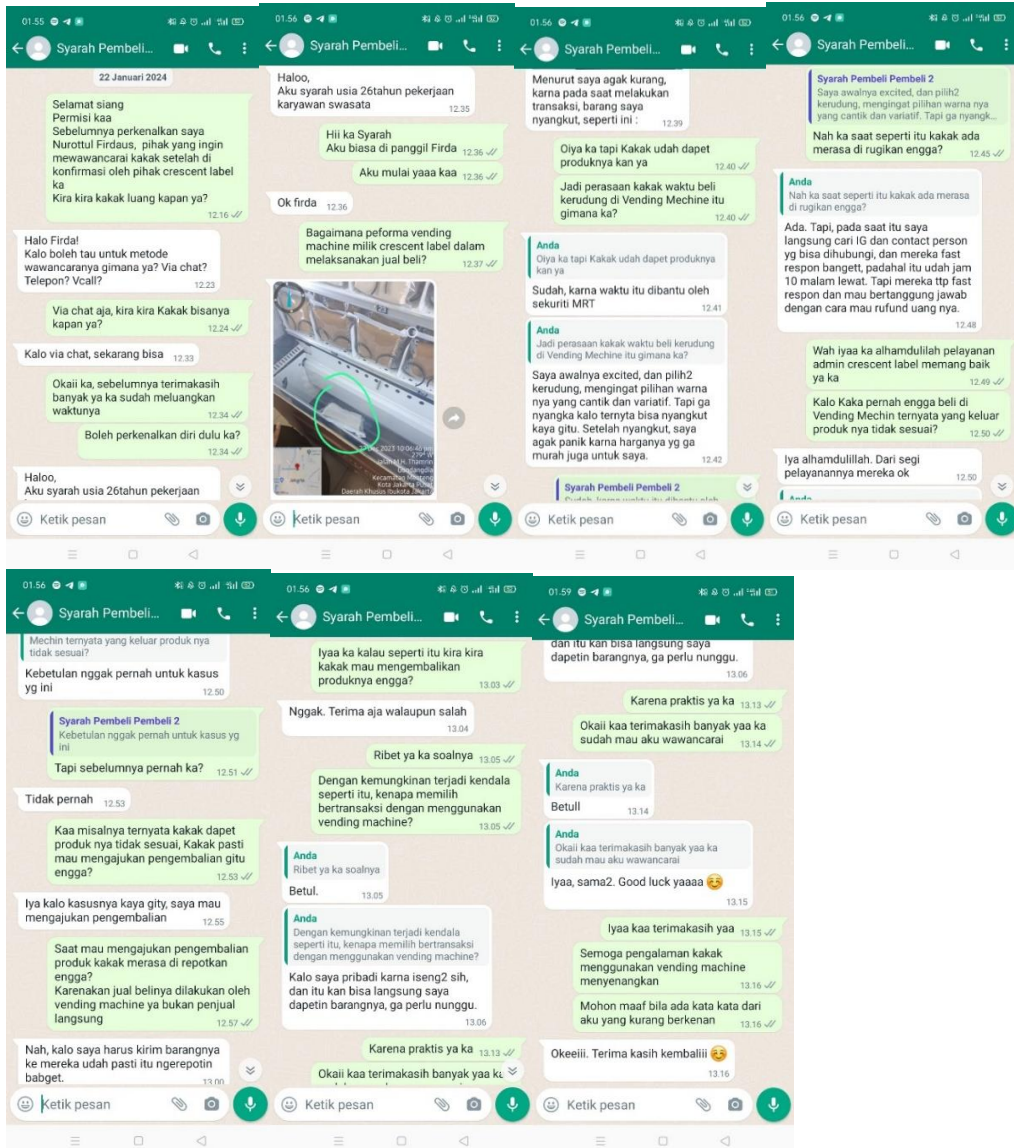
01.55

Syarah Pembeli...

22 Januari 2024

Selamat siang
Permisi kaa
Sebelumnya perkenalkan saya Nurottul Firdaus, pihak yang ingin mewawancarai kakak setelah di konfirmasi oleh pihak crescent label ka
Kira kira kakak luang kapan ya? 12.16

Halo Firda!
Kalo boleh tau untuk metode wawancaranya gimana ya? Via chat? Telepon? Vcall? 12.23

Via chat aja, kira kira Kakak bisanya kapan ya? 12.24

Kalo via chat, sekarang bisa 12.33

Okaii ka, sebelumnya terimakasih banyak ya ka sudah meluangkan waktunya 12.34

Boleh perkenalkan diri dulu ka? 12.34

Haloo,
Aku syarah usia 26tahun pekerjaan

Ketik pesan

01.56

Syarah Pembeli...

Haloo,
Aku syarah usia 26tahun pekerjaan karyawan swasata 12.35

Hii ka Syarah
Aku biasa di panggil Firda 12.36

Aku mulai yaaa kaa 12.36

Ok firda 12.36

Bagaimana peforma vending machine milik crescent label dalam melaksanakan jual beli? 12.37

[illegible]

Ketik pesan

01.56

Syarah Pembeli...

Menurut saya agak kurang, karna pada saat melakukan transaksi, barang saya nyangkut, seperti ini : 12.39

Oiya ka tapi Kakak udah dapet produknya kan ya 12.40

Jadi perasaan kakak waktu beli kerudung di Vending Mechine itu gimana ka? 12.40

Anda
Oiya ka tapi Kakak udah dapet produknya kan ya

Sudah, karna waktu itu dibantu oleh sekuriti MRT 12.41

Anda
Jadi perasaan kakak waktu beli kerudung di Vending Mechine itu gimana ka?

Saya awalnya excited, dan pilih2 kerudung, mengingat pilihan warna nya yang cantik dan variatif. Tapi ga nyangka kalo ternyta bisa nyangkut kaya gitu. Setelah nyangkut, saya agak panik karna harganya yg ga murah juga untuk saya. 12.42

Syarah Pembeli Pembeli 2
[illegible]

Ketik pesan

01.56

Syarah Pembeli...

Syarah Pembeli Pembeli 2
Saya awalnya excited, dan pilih2 kerudung, mengingat pilihan warna nya yang cantik dan variatif. Tapi ga nyangk...

Nah ka saat seperti itu kakak ada merasa di rugikan engga? 12.45

Anda
Nah ka saat seperti itu kakak ada merasa di rugikan engga?

Ada. Tapi, pada saat itu saya langsung cari IG dan contact person yg bisa dihubungi, dan mereka fast respon bangett, padahal itu udah jam 10 malam lewat. Tapi mereka ttp fast respon dan mau bertanggung jawab dengan cara mau rufund uang nya. 12.48

Wah iyaa ka alhamdulilah pelayanan admin crescent label memang baik ya ka 12.49

Kalo Kaka pernah engga beli di Vending Mechin ternyata yang keluar produk nya tidak sesuai? 12.50

Iya alhamdulillah. Dari segi pelayanannya mereka ok 12.50

Ketik pesan

01.56

Syarah Pembeli...

Mechin ternyata yang keluar produk nya tidak sesuai?

Kebetulan nggak pernah untuk kasus yg ini 12.50

Syarah Pembeli Pembeli 2
Kebetulan nggak pernah untuk kasus yg ini

Tapi sebelumnya pernah ka? 12.51

Tidak pernah 12.53

Kaa misalnya ternyata kakak dapet produk nya tidak sesuai, Kakak pasti mau mengajukan pengembalian gitu engga? 12.53

Iya kalo kasusnya kaya gity, saya mau mengajukan pengembalian 12.55

Saat mau mengajukan pengembalian produk kakak merasa di repotkan engga?
Karenakan jual belinya dilakukan oleh vending machine ya bukan penjual langsung 12.57

Nah, kalo saya harus kirim barangnya ke mereka udah pasti itu ngerepotin babget. 13.00

Ketik pesan

01.56

Syarah Pembeli...

Iyaa ka kalau seperti itu kira kira kakak mau mengembalikan produknya engga? 13.03

Nggak. Terima aja walaupun salah 13.04

Ribet ya ka soalnya 13.05

Dengan kemungkinan terjadi kendala seperti itu, kenapa memilih bertransaksi dengan menggunakan vending machine? 13.05

Anda
Ribet ya ka soalnya

Betul. 13.05

Anda
Dengan kemungkinan terjadi kendala seperti itu, kenapa memilih bertransaksi dengan menggunakan vending machine?

Kalo saya pribadi karna iseng2 sih, dan itu kan bisa langsung saya dapetin barangnya, ga perlu nunggu. 13.06

Karena praktis ya ka 13.13

Okaii kaa terimakasih banyak yaa ka

Ketik pesan

01.59

Syarah Pembeli...

dan itu kan bisa langsung saya dapetin barangnya, ga perlu nunggu. 13.06

Karena praktis ya ka 13.13

Okaii kaa terimakasih banyak yaa ka sudah mau aku wawancarai 13.14

Anda
Karena praktis ya ka

Betull 13.14

Anda
Okaii kaa terimakasih banyak yaa ka sudah mau aku wawancarai

Iyaa, sama2. Good luck yaaaa 13.15

Iyaa kaa terimakasih yaa 13.15

Semoga pengalaman kakak menggunakan vending machine menyenangkan 13.16

Mohon maaf bila ada kata kata dari aku yang kurang berkenan 13.16

Okeeiii. Terima kasih kembaliii 13.16

Ketik pesan